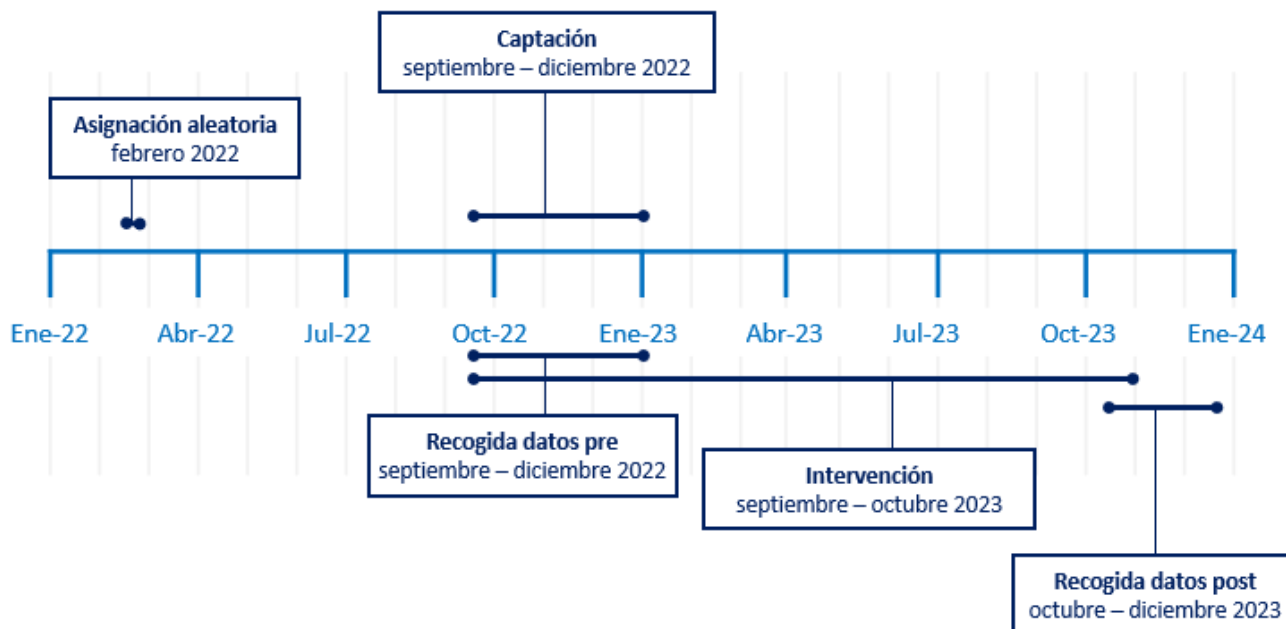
Captación
septiembre – diciembre 2022

Asignación aleatoria
febrero 2022

Ene-22 Abr-22 Jul-22 Oct-22 Ene-23 Abr-23 Jul-23 Oct-23 Ene-24

Recogida datos pre
septiembre – diciembre 2022

Intervención
septiembre – octubre 2023

Recogida datos post
octubre – diciembre 2023